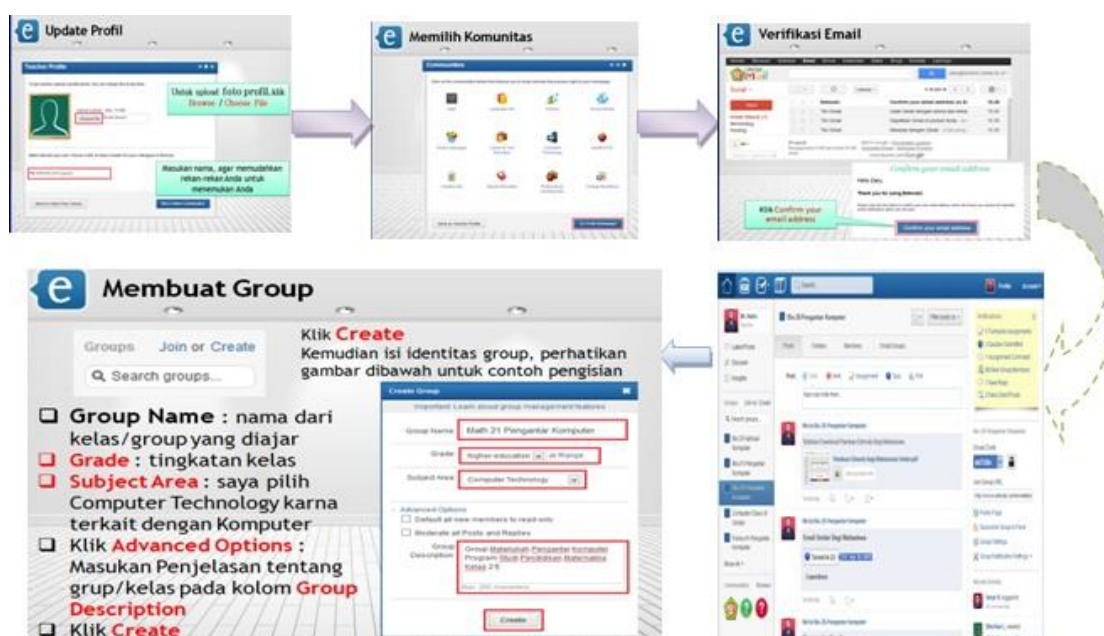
Update Profil

Teacher Profile

Untuk upload foto profil, klik Browse / Choose File

Masukan nama, agar memudahkan rekan-rekan Anda untuk menemukan Anda

Memilih Komunitas

Communities

Verifikasi Email

Confirm your email address

Hello Daru,

Thank you for using Edmodo!

Klik Confirm your email address

Confirm your email address

Membuat Group

Groups Join or Create

Search groups...

Klik Create
Kemudian isi identitas group, perhatikan gambar dibawah untuk contoh pengisian

Create Group

Important: Learn about group management features

| Group Name | Math 21 Pengantar Komputer |
|---|---|
| Grade | higher education ... |
| Subject Area | Computer Technology |

Advanced Options

Default all new members to read-only

Moderate all Posts and Replies

Group Description: Group Mahasiswa Pengantar Komputer Program Studi Pendidikan Matematika Kelas 21

Create

❑ Group Name : nama dari kelas/group yang diajar
❑ Grade : tingkatan kelas
❑ Subject Area : saya pilih Computer Technology karna terkait dengan Komputer
❑ Klik Advanced Options : Masukan Penjelasan tentang grup/kelas pada kolom Group Description
❑ Klik Create